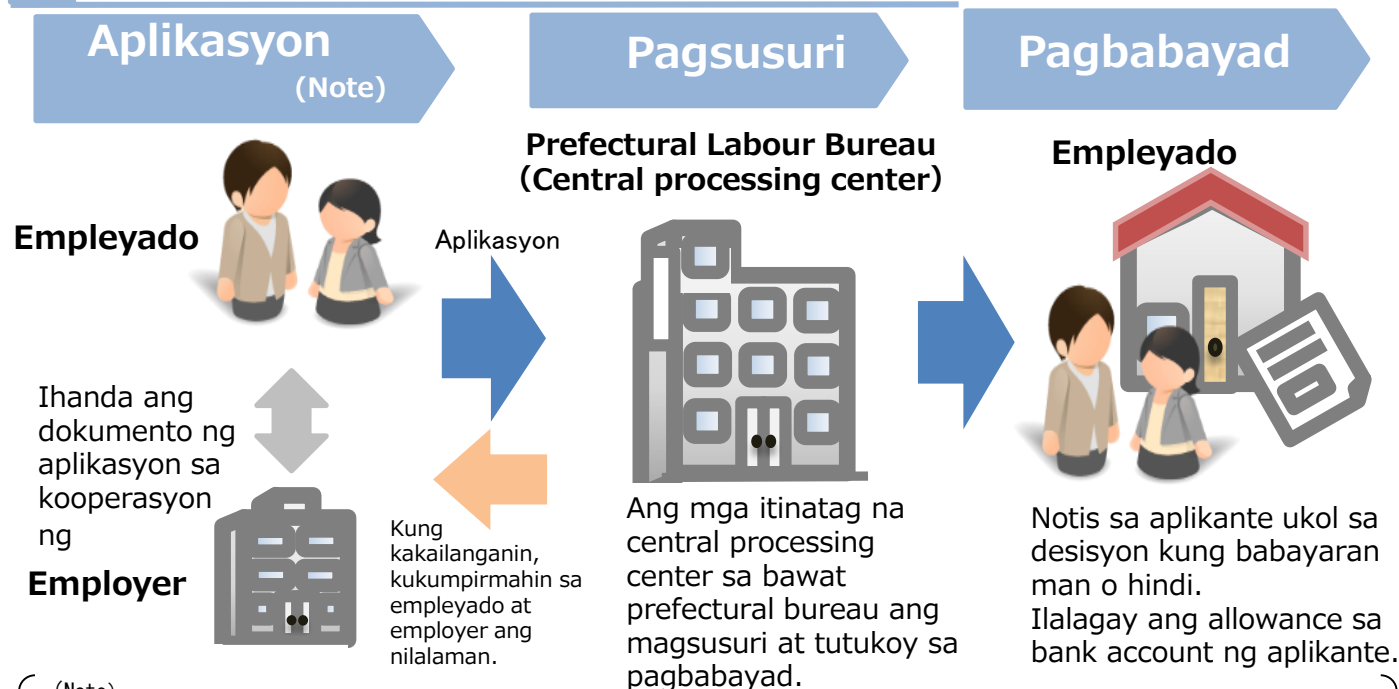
Aplikasyon
(Note)

Pagsusuri

Pagbabayad

Empleyado

Ihanda ang dokumento ng aplikasyon sa kooperasyon ng

Employer

Aplikasyon

Kung kakailanganin, kukumpirmahin sa empleyado at employer ang nilalaman.

Prefectural Labour Bureau
(Central processing center)

Ang mga itinatag na central processing center sa bawat prefectural bureau ang magsusuri at tutukoy sa pagbabayad.

Empleyado

Notis sa aplikante ukol sa desisyon kung babayaran man o hindi.
Ilalagay ang allowance sa bank account ng aplikante.

(Note)